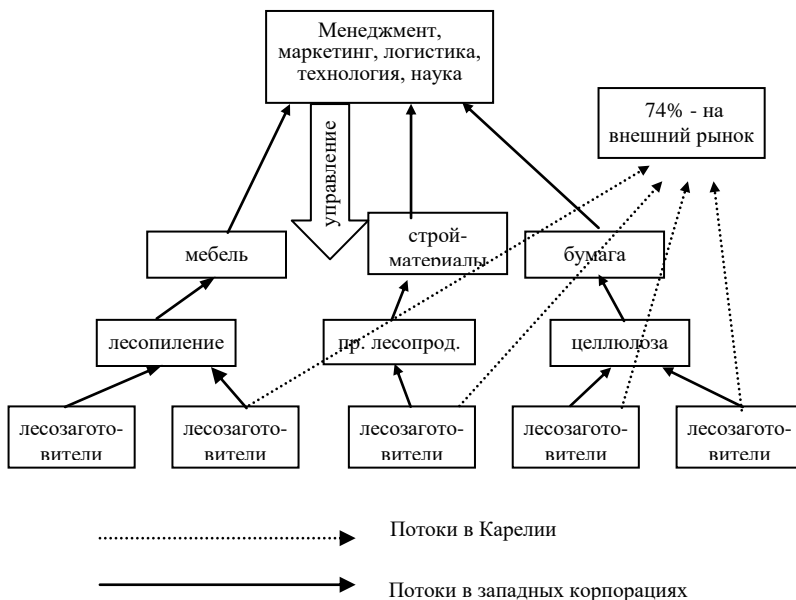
Менеджмент, маркетинг, логистика, технология, наука

74% - на внешний рынок

управление

мебель

строй-материалы

бумага

лесопиление

пр. лесопрод.

целлюлоза

лесозаготовители

лесозаготовители

лесозаготовители

лесозаготовители

лесозаготовители

Потоки в Карелии

Потоки в западных корпорациях